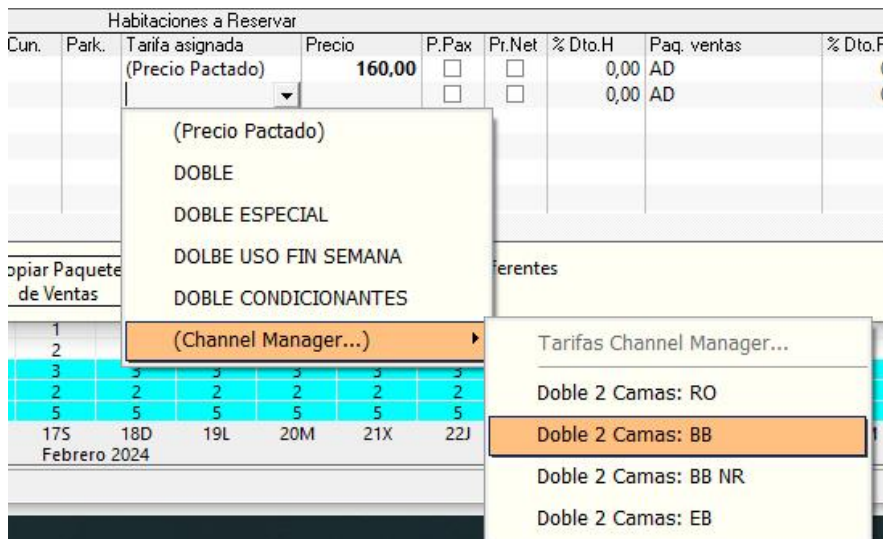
Habitaciones a Reservar

| Cun. | Park. | Tarifa asignada | Precio | P.Pax | Pr.Net | % Dto.H | Paq. ventas | % Dto.F |
|---|---|---|---|---|---|---|---|---|
| | | (Precio Pactado) | 160,00 | ☐ | ☐ | 0,00 | AD | |
| | | | | ☐ | ☐ | 0,00 | AD | |

(Precio Pactado)
DOBLE
DOBLE ESPECIAL
DOLBE USO FIN SEMANA
DOBLE CONDICIONANTES
(Channel Manager...)

Tarifas Channel Manager...
Doble 2 Camas: RO
Doble 2 Camas: BB
Doble 2 Camas: BB NR
Doble 2 Camas: EB

opiar Paquete de Ventas
ferentes

1
2
3 3 3 3 3 3
2 2 2 2 2 2
5 5 5 5 5 5
17S 18D 19L 20M 21X 22J
Febrero 2024